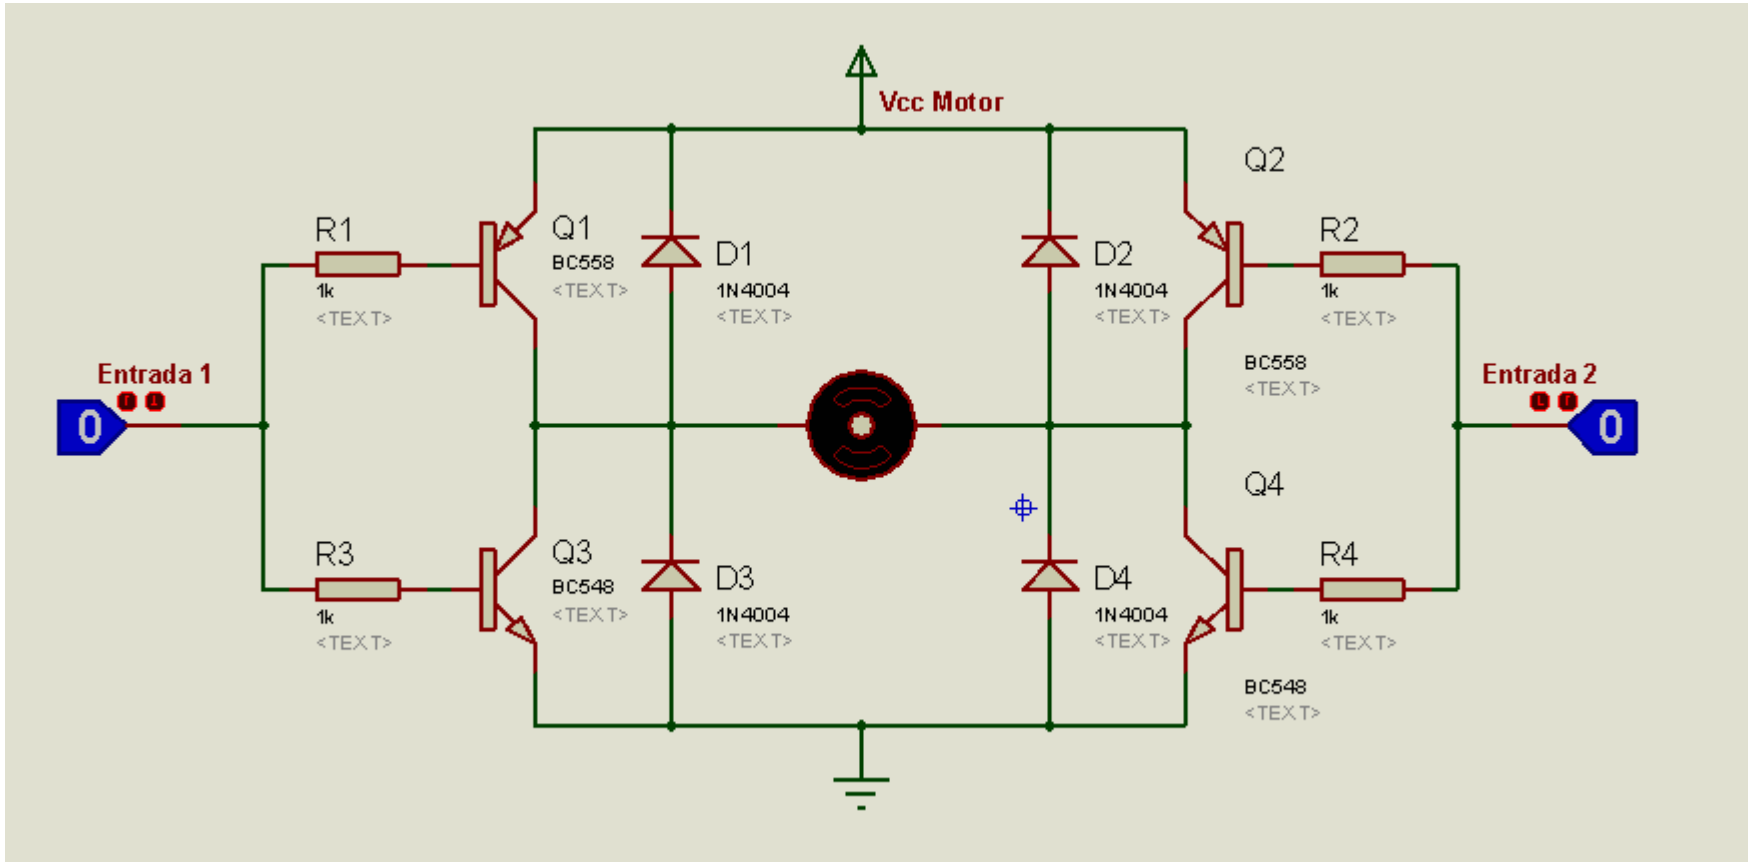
Vcc Motor

Q2

R1
1k
<TEXT>

Q1
BC558
<TEXT>

D1
1N4004
<TEXT>

D2
1N4004
<TEXT>

R2
1k
<TEXT>

BC558
<TEXT>

Entrada 1
0

Entrada 2
0

Q4

R3
1k
<TEXT>

Q3
BC548
<TEXT>

D3
1N4004
<TEXT>

D4
1N4004
<TEXT>

R4
1k
<TEXT>

BC548
<TEXT>